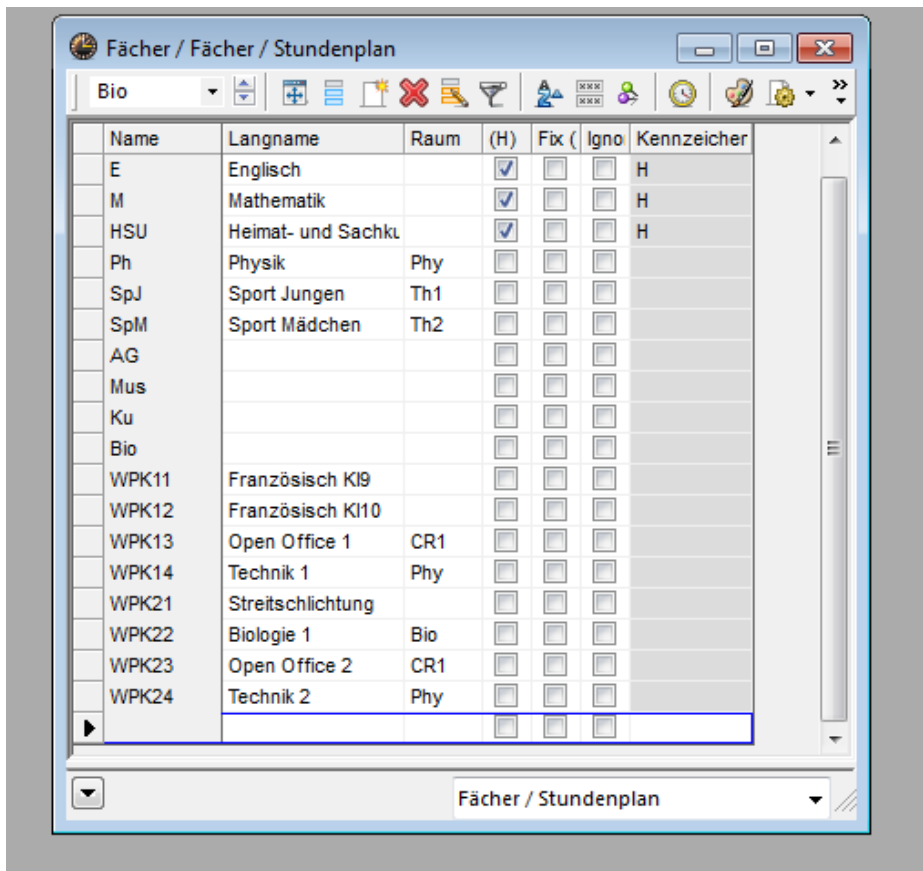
Fächer / Fächer / Stundenplan

Bio

| Name | Langname | Raum | (H) | Fix ( | Igno | Kennzeicher |
|---|---|---|---|---|---|---|
| E | Englisch | | ☑ | ☐ | ☐ | H |
| M | Mathematik | | ☑ | ☐ | ☐ | H |
| HSU | Heimat- und Sachku | | ☑ | ☐ | ☐ | H |
| Ph | Physik | Phy | ☐ | ☐ | ☐ | |
| SpJ | Sport Jungen | Th1 | ☐ | ☐ | ☐ | |
| SpM | Sport Mädchen | Th2 | ☐ | ☐ | ☐ | |
| AG | | | ☐ | ☐ | ☐ | |
| Mus | | | ☐ | ☐ | ☐ | |
| Ku | | | ☐ | ☐ | ☐ | |
| Bio | | | ☐ | ☐ | ☐ | |
| WPK11 | Französisch Kl9 | | ☐ | ☐ | ☐ | |
| WPK12 | Französisch Kl10 | | ☐ | ☐ | ☐ | |
| WPK13 | Open Office 1 | CR1 | ☐ | ☐ | ☐ | |
| WPK14 | Technik 1 | Phy | ☐ | ☐ | ☐ | |
| WPK21 | Streitschlichtung | | ☐ | ☐ | ☐ | |
| WPK22 | Biologie 1 | Bio | ☐ | ☐ | ☐ | |
| WPK23 | Open Office 2 | CR1 | ☐ | ☐ | ☐ | |
| WPK24 | Technik 2 | Phy | ☐ | ☐ | ☐ | |
| | | | ☐ | ☐ | ☐ | |

Fächer / Stundenplan